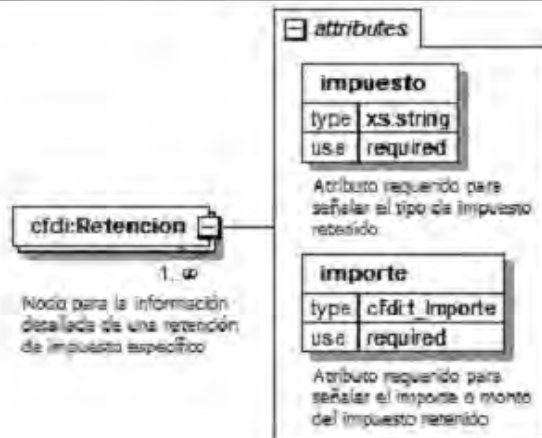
attributes

impuesto

| type | xs:string |
|---|---|
| use | required |

Atributo requerido para señalar el tipo de impuesto retenido

cfdi:Retencion

1..∞

Nodo para la información detallada de una retención de impuesto específico

importe

| type | cfdi:t_Importe |
|---|---|
| use | required |

Atributo requerido para señalar el importe o monto del impuesto retenido